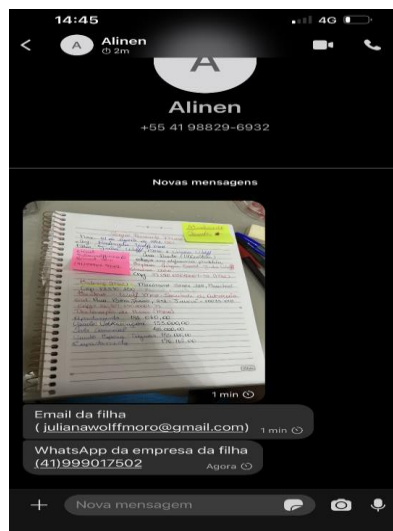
14:45

4G

A

Alinen

2m

A

Alinen

+55 41 98829-6932

Novas mensagens

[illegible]

1 min

Email da filha ( julianawolffmoro@gmail.com)

1 min

WhatsApp da empresa da filha (41)999017502

Agora

+

Nova mensagem